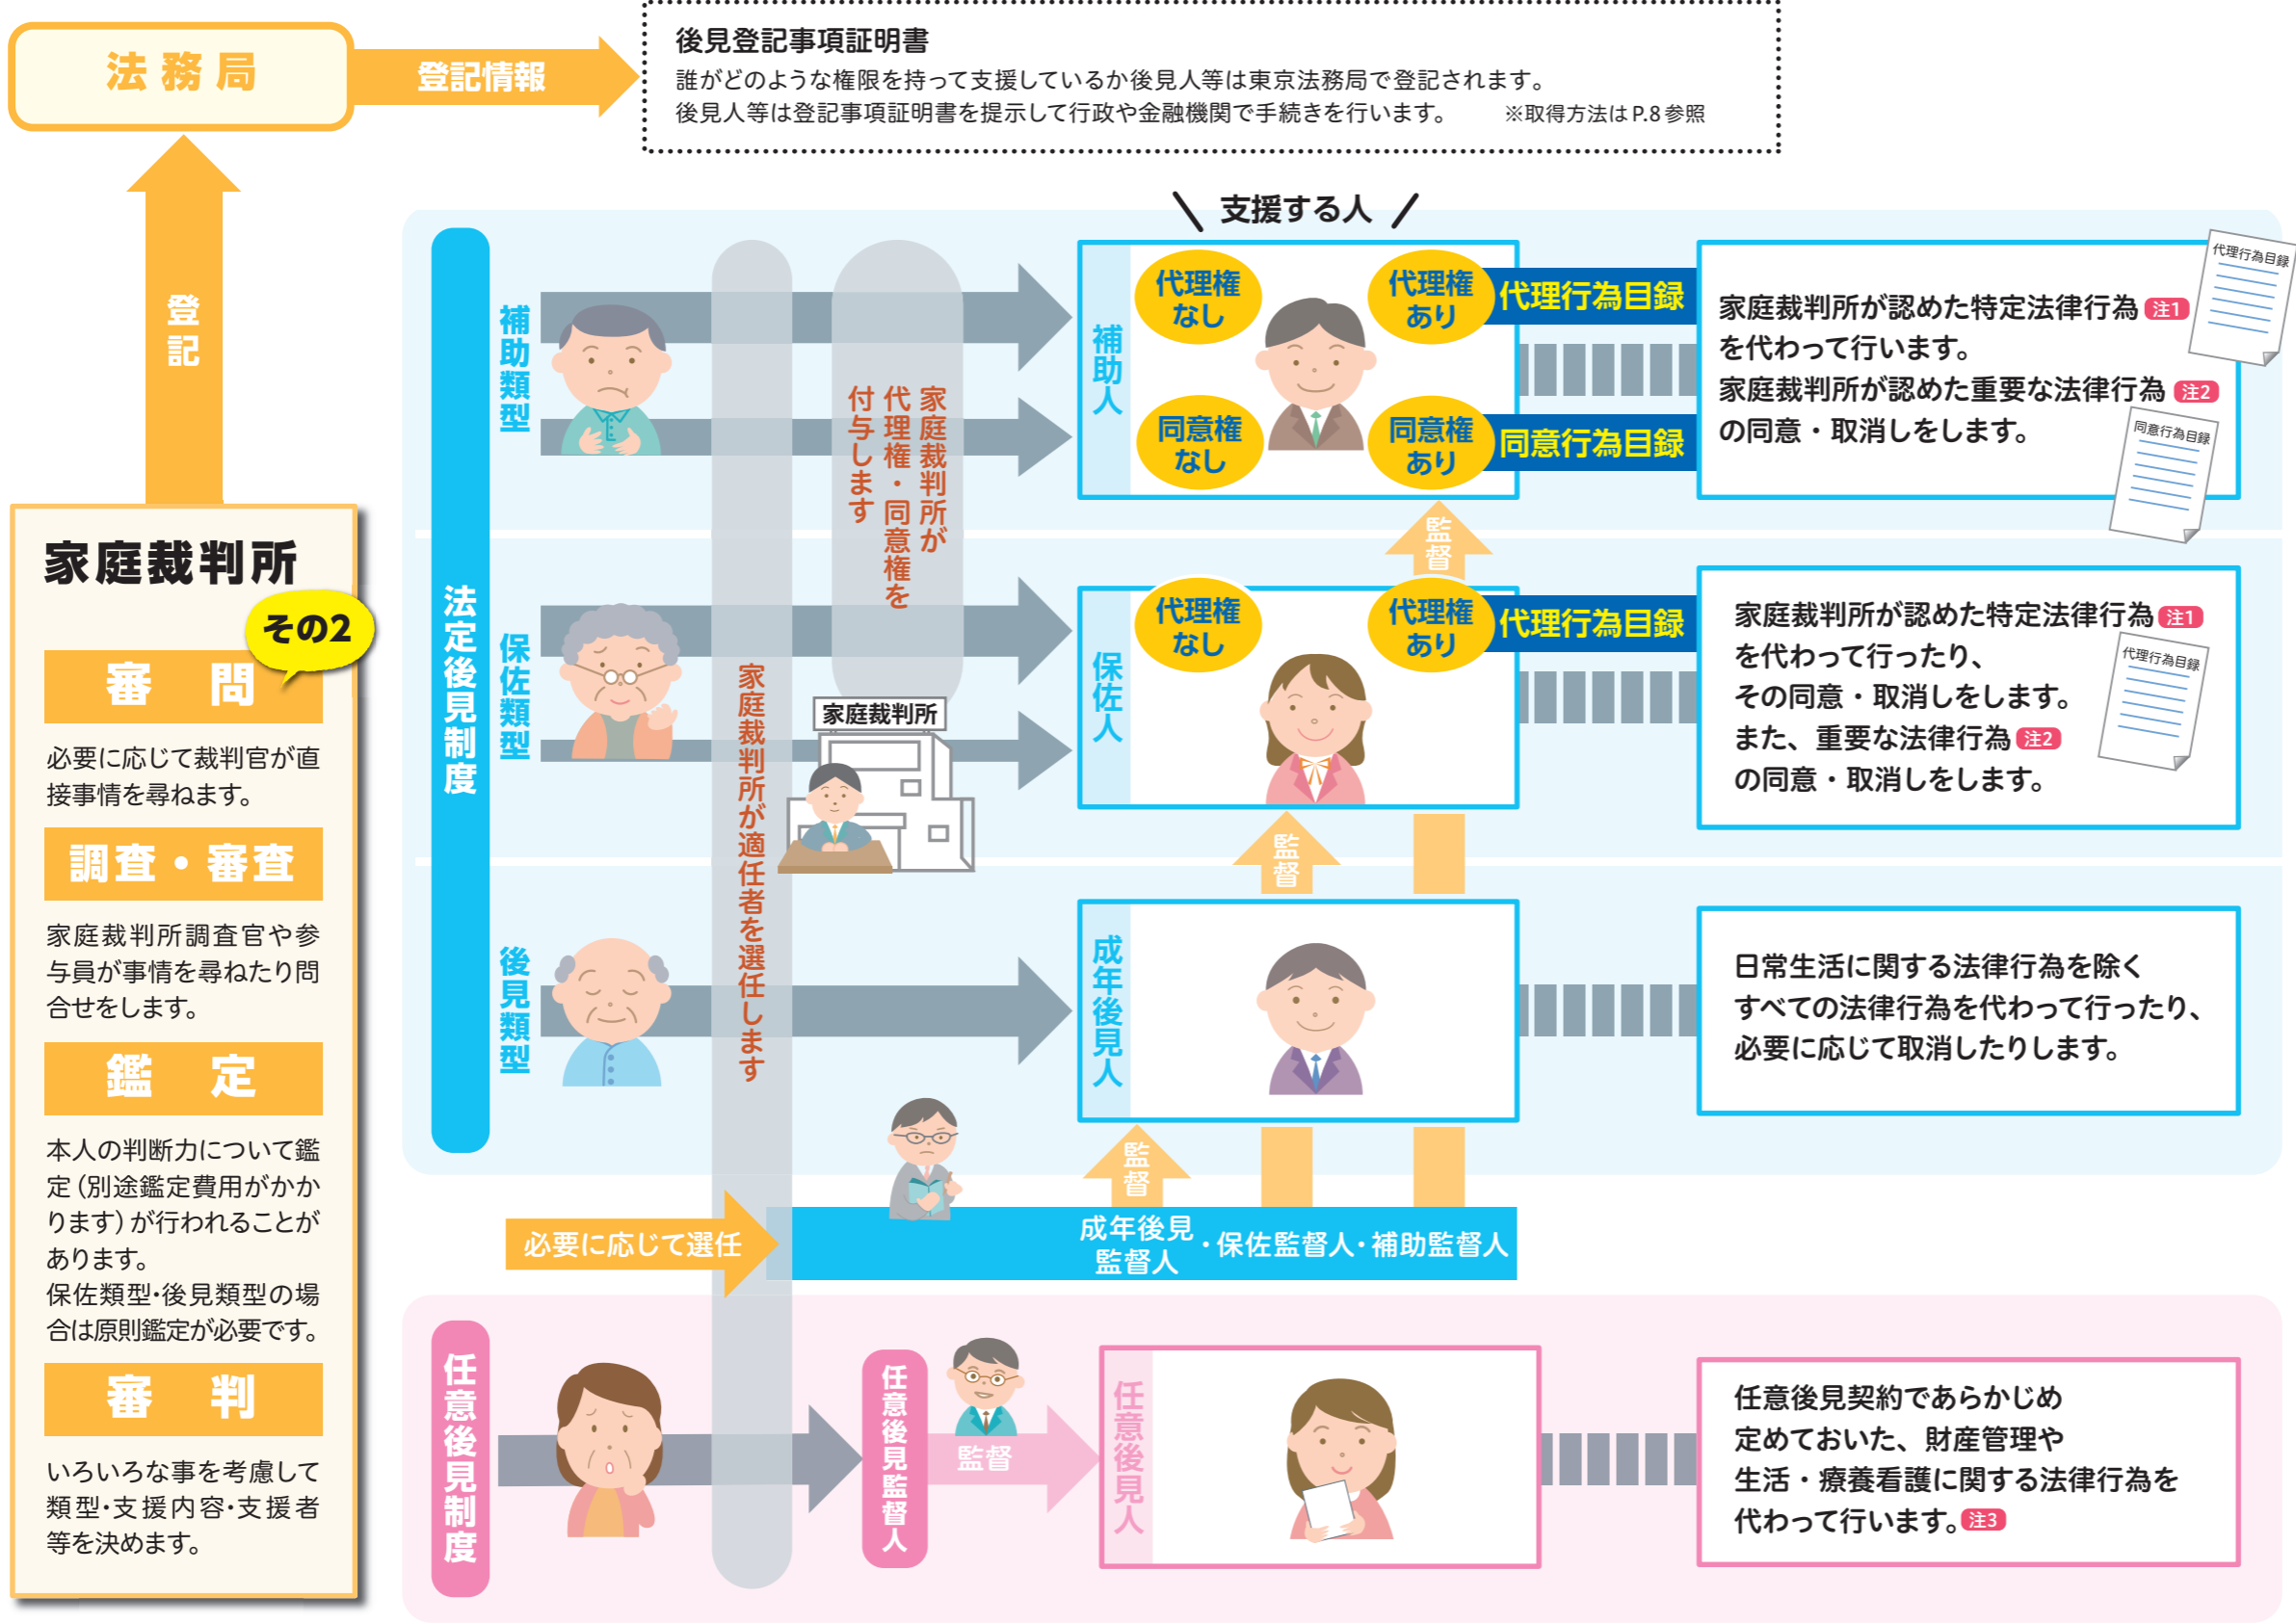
法務局

登記情報

後見登記事項証明書
誰がどのような権限を持って支援しているか後見人等は東京法務局で登記されます。
後見人等は登記事項証明書を提示して行政や金融機関で手続きを行います。　※取得方法はP.8参照

登記

家庭裁判所

その2

審　問

必要に応じて裁判官が直接事情を尋ねます。

調査・審査

家庭裁判所調査官や参与員が事情を尋ねたり問合せをします。

鑑　定

本人の判断力について鑑定（別途鑑定費用がかかります）が行われることがあります。
保佐類型･後見類型の場合は原則鑑定が必要です。

審　判

いろいろな事を考慮して類型･支援内容･支援者等を決めます。

＼ 支援する人 ／

法定後見制度

補助類型

保佐類型

後見類型

家庭裁判所が代理権・同意権を付与します

家庭裁判所が適任者を選任します

家庭裁判所

補助人

代理権なし

代理権あり

同意権なし

同意権あり

代理行為目録

同意行為目録

家庭裁判所が認めた特定法律行為 注1
を代わって行います。
家庭裁判所が認めた重要な法律行為 注2
の同意・取消しをします。

代理行為目録

同意行為目録

監督

保佐人

代理権なし

代理権あり

代理行為目録

家庭裁判所が認めた特定法律行為 注1
を代わって行ったり、
その同意・取消しをします。
また、重要な法律行為 注2
の同意・取消しをします。

代理行為目録

監督

成年後見人

日常生活に関する法律行為を除く
すべての法律行為を代わって行ったり、
必要に応じて取消したりします。

監督

必要に応じて選任

成年後見監督人・保佐監督人･補助監督人

任意後見制度

任意後見監督人

監督

任意後見人

任意後見契約であらかじめ
定めておいた、財産管理や
生活・療養看護に関する法律行為を
代わって行います。注3